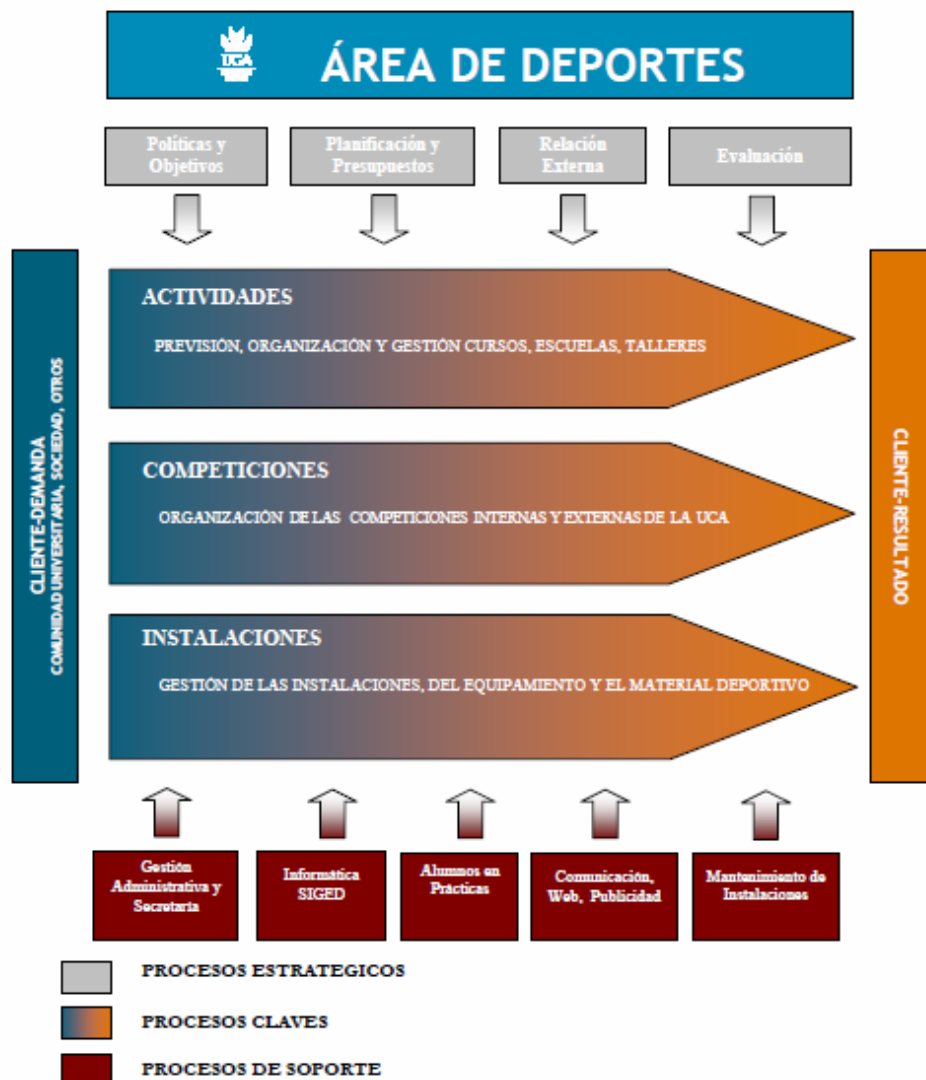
UCA

ÁREA DE DEPORTES

Políticas y Objetivos

Planificación y Presupuestos

Relación Externa

Evaluación

CLIENTE-DEMANDA
COMUNIDAD UNIVERSITARIA, SOCIEDAD, OTROS

ACTIVIDADES

PREVISIÓN, ORGANIZACIÓN Y GESTIÓN CURSOS, ESCUELAS, TALLERES

COMPETICIONES

ORGANIZACIÓN DE LAS COMPETICIONES INTERNAS Y EXTERNAS DE LA UCA

INSTALACIONES

GESTIÓN DE LAS INSTALACIONES, DEL EQUIPAMIENTO Y EL MATERIAL DEPORTIVO

CLIENTE-RESULTADO

Gestión Administrativa y Secretaría

Informática SIGED

Alumnos en Prácticas

Comunicación, Web, Publicidad

Mantenimiento de Instalaciones

PROCESOS ESTRATEGICOS

PROCESOS CLAVES

PROCESOS DE SOPORTE